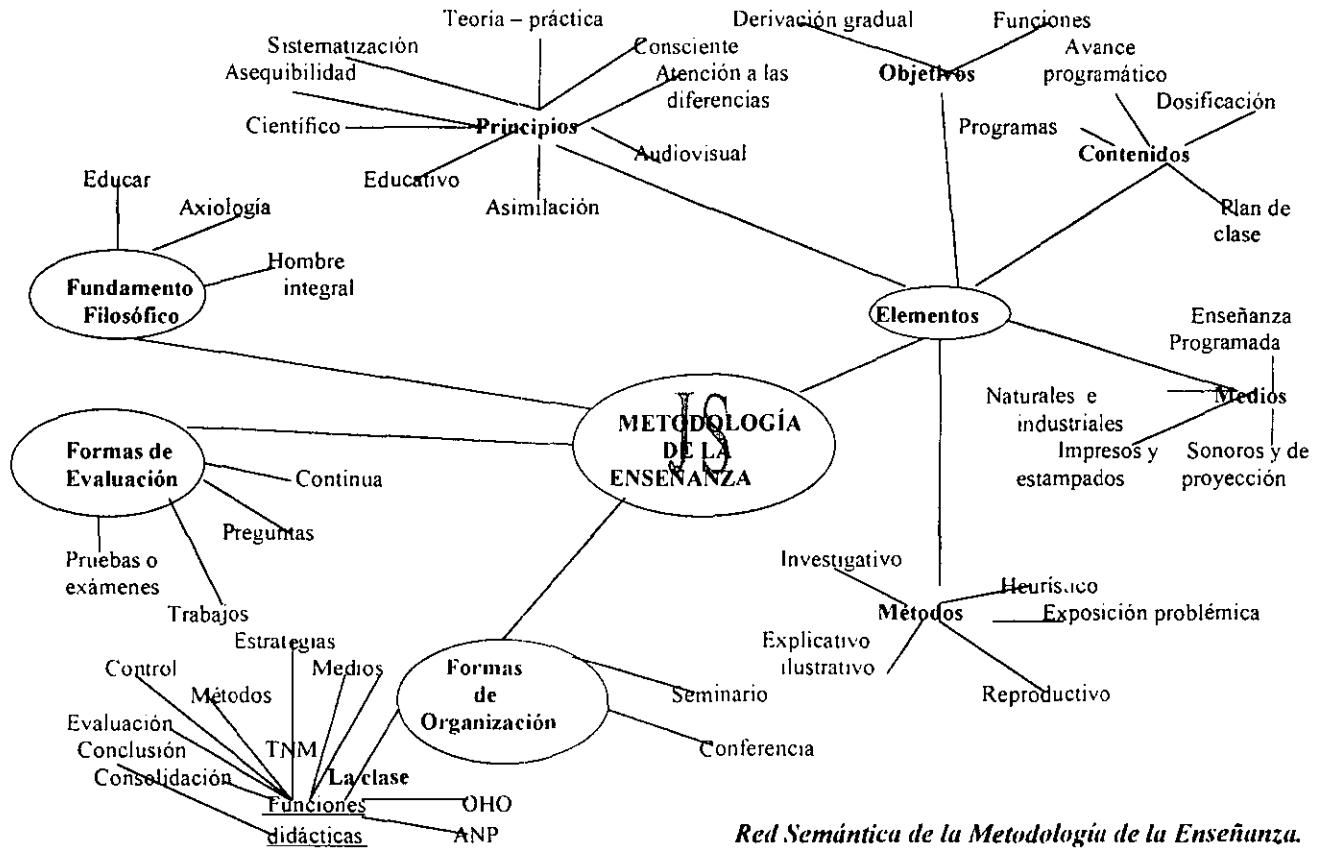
Teoria – práctica
Derivación gradual
Funciones
Sistematización
Consciente
Avance programático
Asequibilidad
Atención a las diferencias
Objetivos
Dosificación
Científico
Principios
Programas
Audiovisual
Contenidos
Educativo
Asimilación
Plan de clase
Educar
Axiología
Hombre integral
Fundamento Filosófico
Elementos
Enseñanza Programada
Naturales e industriales
Medios
Impresos y estampados
Sonoros y de proyección
JS
METODOLOGÍA DE LA ENSEÑANZA
Formas de Evaluación
Continua
Preguntas
Pruebas o exámenes
Trabajos
Investigativo
Heurístico
Métodos
Exposición problémica
Explicativo ilustrativo
Reproductivo
Estrategias
Control
Medios
Métodos
Formas de Organización
Seminario
Evaluación
Conclusión
TNM
Conferencia
Consolidación
La clase
Funciones didácticas
OHO
ANP
Red Semántica de la Metodología de la Enseñanza.